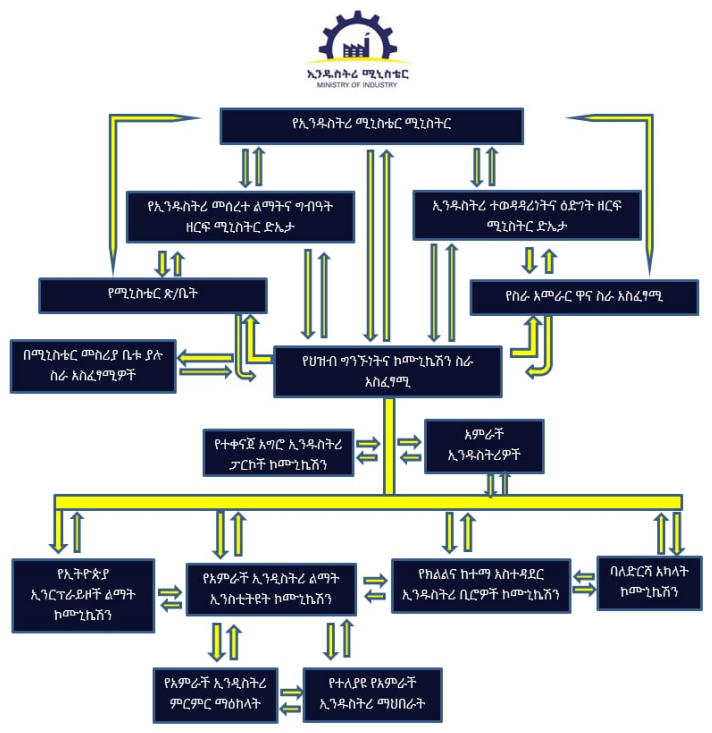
ኢንዱስትሪ ሚኒስቴር
MINISTRY OF INDUSTRY

የኢንዱስትሪ ሚኒስቴር ሚኒስትር

የኢንዱስትሪ መሰረተ ልማትና ግብዓት ዘርፍ ሚኒስትር ድኤታ

ኢንዱስትሪ ተወዳዳሪነትና ዕድገት ዘርፍ ሚኒስትር ድኤታ

የሚኒስቴር ጽ/ቤት

የስራ አመራር ዋና ስራ አስፈፃሚ

በሚኒስቴር መስሪያ ቤቱ ያሉ ስራ አስፈፃሚዎች

የህዝብ ግንኙነትና ኮሙኒኬሽን ስራ አስፈፃሚ

የተቀናጀ አግሮ ኢንዱስትሪ ፓርኮች ኮሙኒኬሽን

አምራች ኢንዱስትሪዎች

የኢትዮጵያ ኢንተርፕራይዞች ልማት ኮሙኒኬሽን

የአምራች ኢንዱስትሪ ልማት ኢንስቲትዩት ኮሙኒኬሽን

የክልልና ከተማ አስተዳደር ኢንዱስትሪ ቢሮዎች ኮሙኒኬሽን

ባለድርሻ አካላት ኮሙኒኬሽን

የአምራች ኢንዱስትሪ ምርምር ማዕከላት

የተለያዩ የአምራች ኢንዱስትሪ ማህበራት